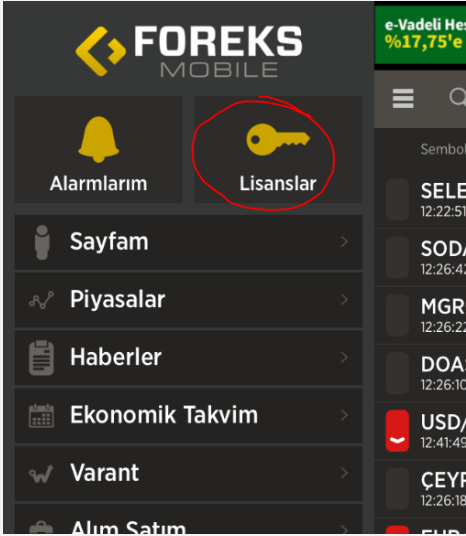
FOREKS MOBILE

e-Vadeli Hes
%17,75'e

Alarmlarım

Lisanslar

Sayfam

Piyasalar

Haberler

Ekonomik Takvim

Varant

Alım Satım

Sembol

SELE
12:22:51

SODA
12:26:42

MGR
12:26:22

DOAS
12:26:10

USD/
12:41:49

ÇEYR
12:26:18